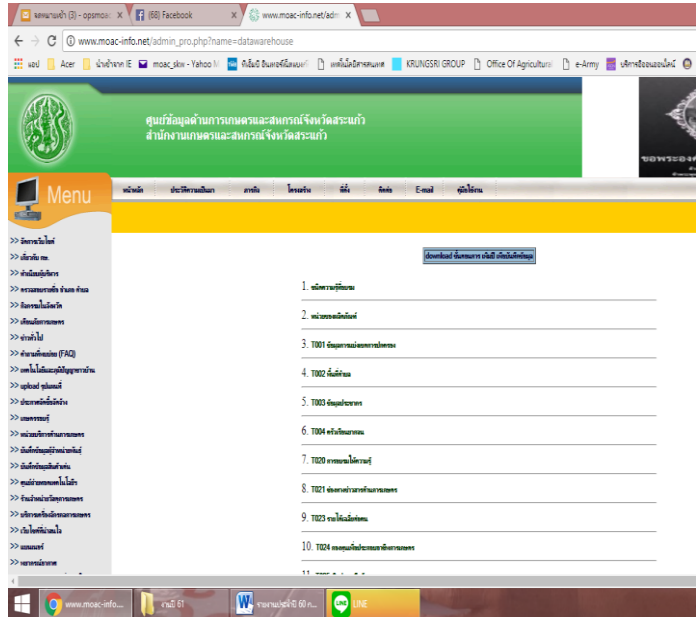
จดหมายเข้า (3) - opsmoac ×
(68) Facebook ×
www.moac-info.net/adm ×

www.moac-info.net/admin_pro.php?name=datawarehouse

แอป Acer นำเข้าจาก IE moac_skw - Yahoo M ทีเอ็มบี อินเตอร์เน็ตแบงก์ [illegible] KRUNGSRI GROUP Office Of Agricultural e-Army บริการข้อมูลออนไลน์

ศูนย์ข้อมูลด้านการเกษตรและสหกรณ์จังหวัดสระแก้ว
สำนักงานเกษตรและสหกรณ์จังหวัดสระแก้ว

Menu

หน้าหลัก ประวัติความเป็นมา สารคดี โครงการ ติดต่อ ทีมงาน E-mail คู่มือใช้งาน

>> จัดการเว็บไซต์
>> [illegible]
>> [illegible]
>> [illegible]
>> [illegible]
>> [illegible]
>> ข่าวทั่วไป
>> คำถามที่พบบ่อย (FAQ)
>> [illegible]
>> upload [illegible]
>> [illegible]
>> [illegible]
>> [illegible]
>> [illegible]
>> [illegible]
>> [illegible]
>> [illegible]
>> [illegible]
>> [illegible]
>> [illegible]
>> แบนเนอร์
>> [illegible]

download ข้อมูล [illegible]

1. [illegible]
2. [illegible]
3. T001 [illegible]
4. T002 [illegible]
5. T003 ข้อมูลประชากร
6. T004 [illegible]
7. T020 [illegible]
8. T021 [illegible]
9. T023 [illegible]
10. T024 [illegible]
11. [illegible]

www.moac-info...
งานปี 61
รายงานผลงานปี 60 ก...
LINE